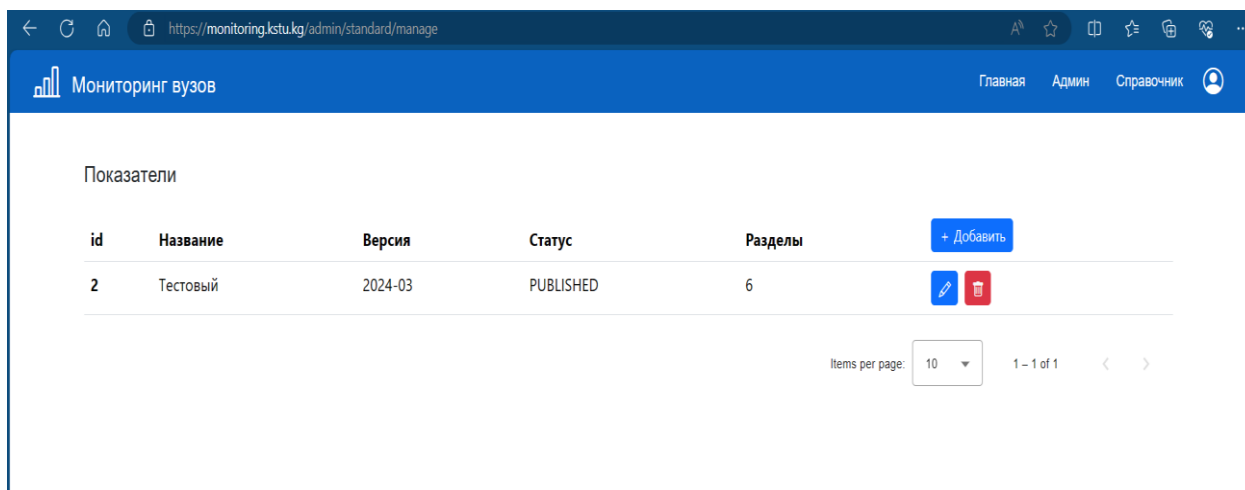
https://monitoring.kstu.kg/admin/standard/manage

Мониторинг вузов

Главная Админ Справочник

Показатели

| id | Название | Версия | Статус | Разделы | + Добавить |
|---|---|---|---|---|---|
| 2 | Тестовый | 2024-03 | PUBLISHED | 6 | |

Items per page: 10 1 – 1 of 1